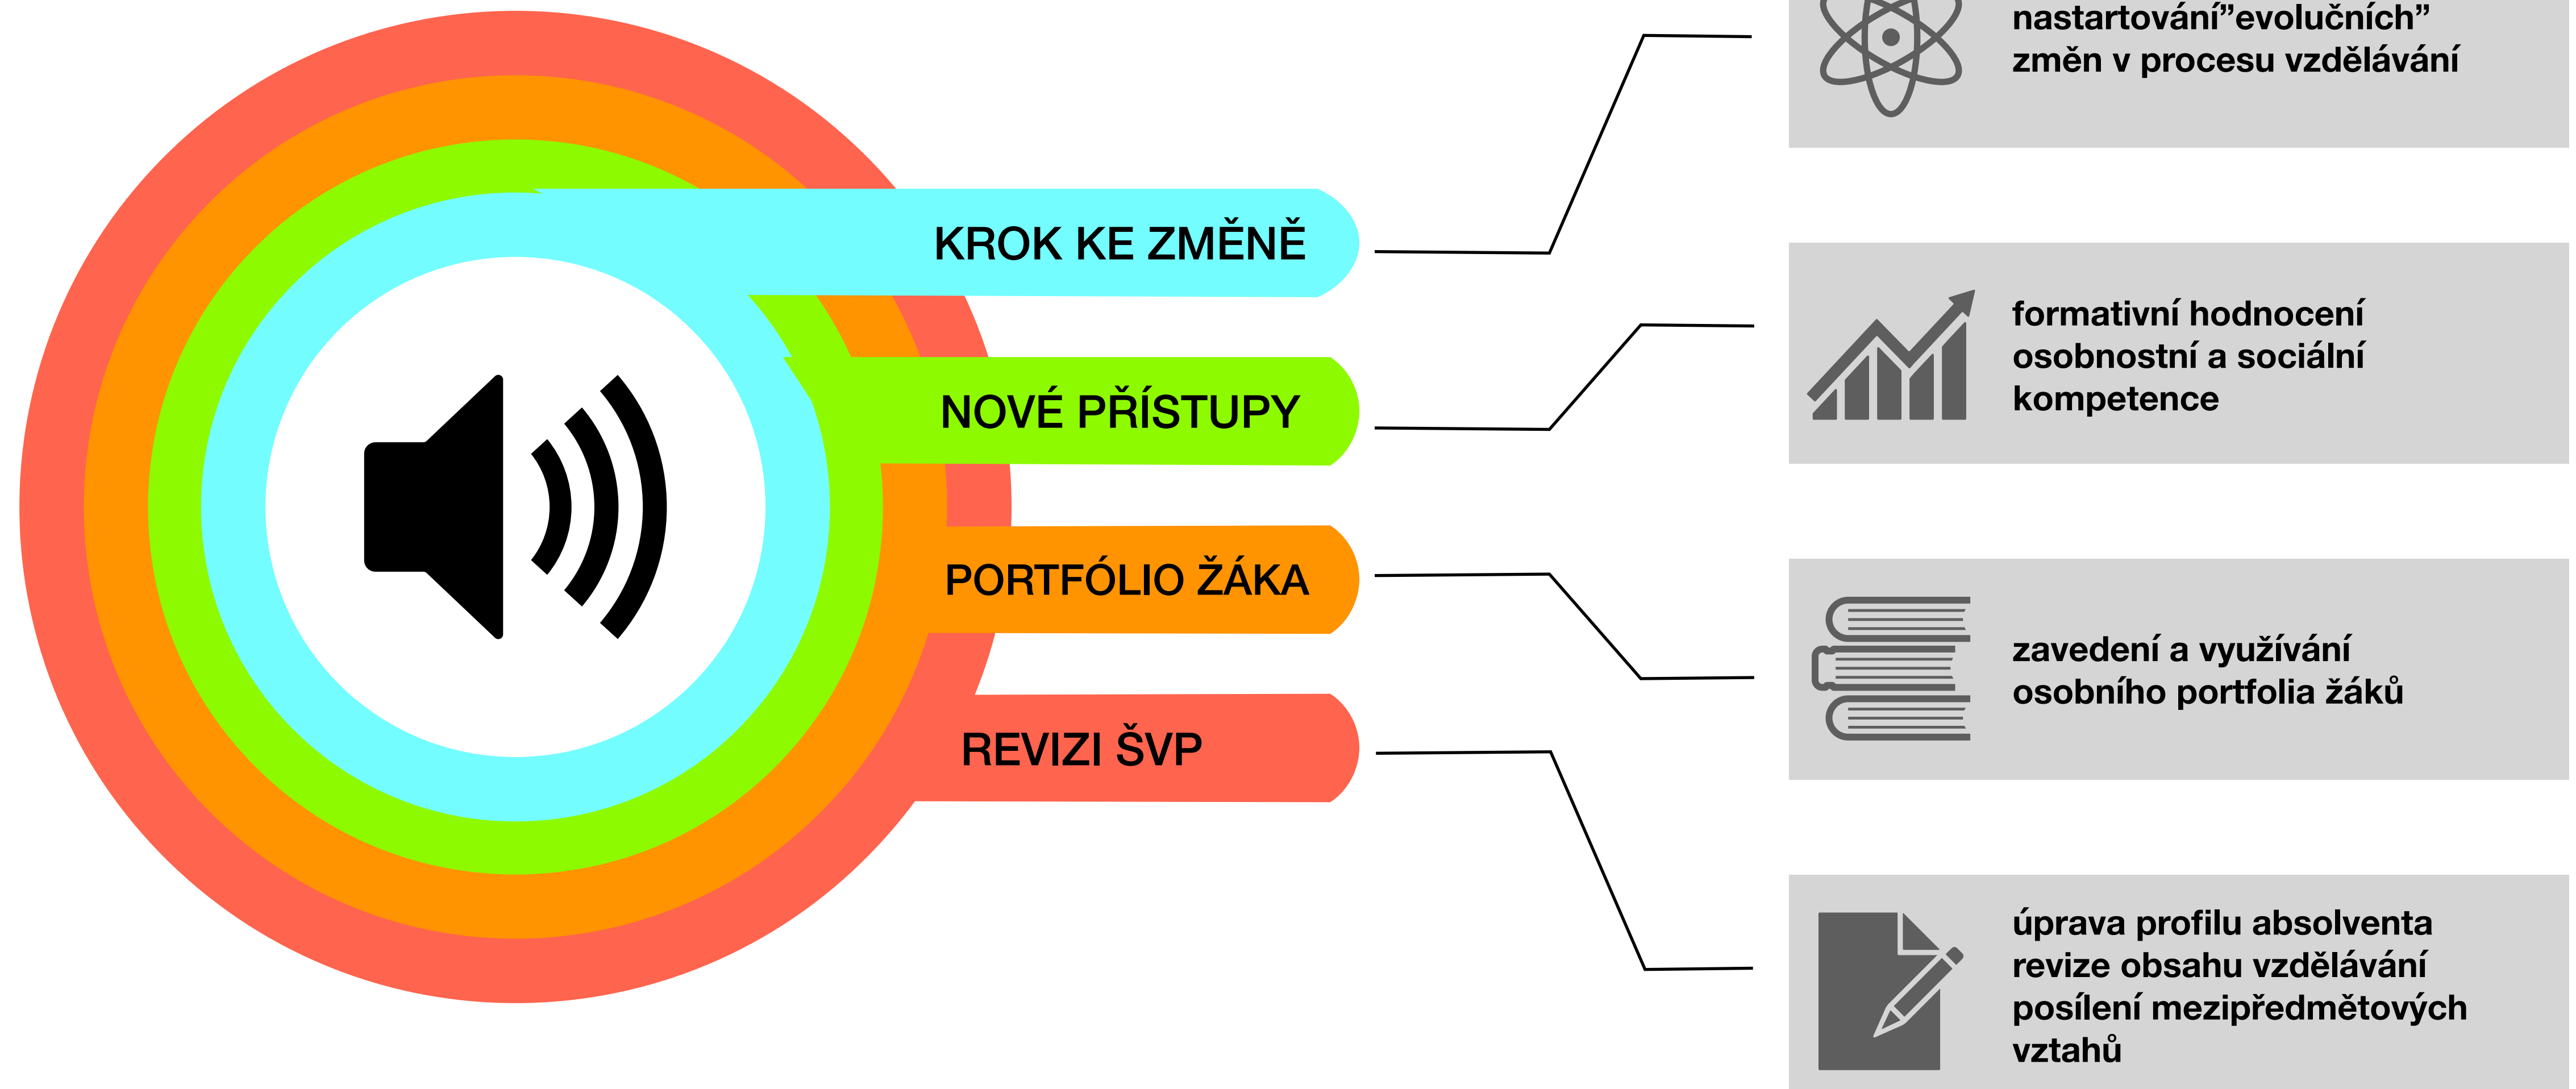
KROK KE ZMĚNĚ

NOVÉ PŘÍSTUPY

PORTFÓLIO ŽÁKA

REVIZI ŠVP

nastartování”evolučních” změn v procesu vzdělávání

formativní hodnocení osobnostní a sociální kompetence

zavedení a využívání osobního portfolia žáků

úprava profilu absolventa revize obsahu vzdělávání posílení mezipředmětových vztahů